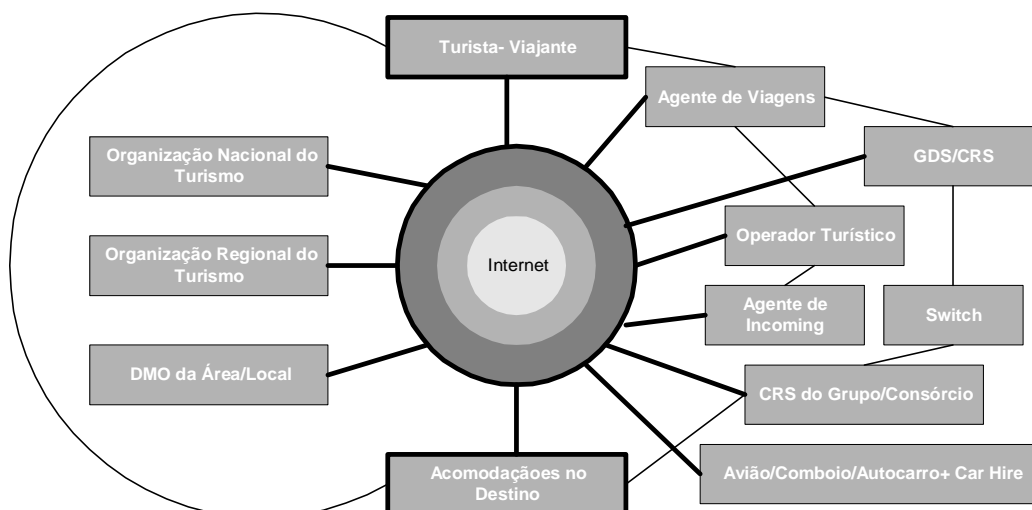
Turista- Viajante

Agente de Viagens

GDS/CRS

Organização Nacional do Turismo

Organização Regional do Turismo

Internet

Operador Turístico

Agente de Incoming

Switch

DMO da Área/Local

CRS do Grupo/Consórcio

Acomodaçaoes no Destino

Avião/Comboio/Autocarro+ Car Hire